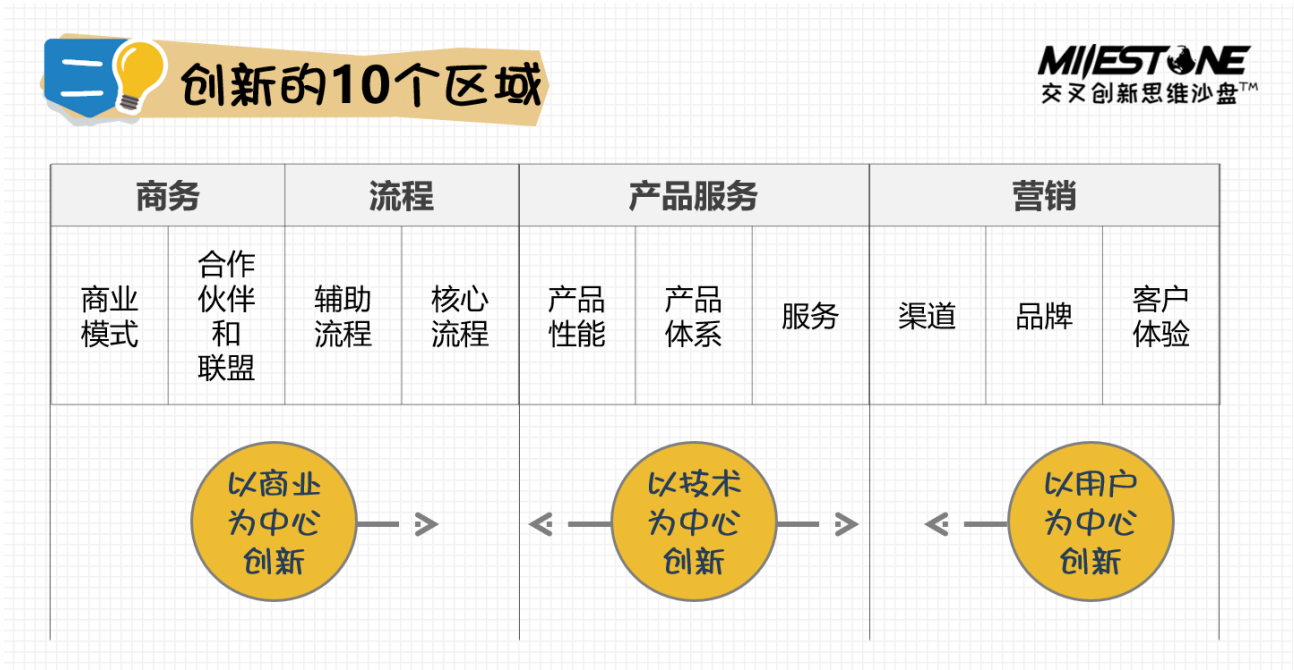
二 创新的10个区域

MILESTONE
交叉创新思维沙盘™

| 商务 | | 流程 | | 产品服务 | | | 营销 | | |
|---|---|---|---|---|---|---|---|---|---|
| 商业模式 | 合作伙伴和联盟 | 辅助流程 | 核心流程 | 产品性能 | 产品体系 | 服务 | 渠道 | 品牌 | 客户体验 |

以商业为中心创新

以技术为中心创新

以用户为中心创新